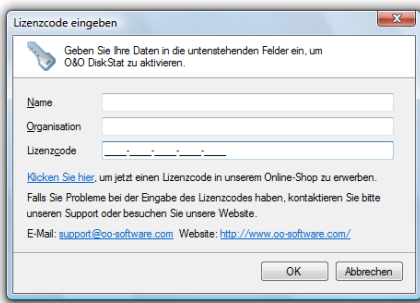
Lizenzcode eingeben

Geben Sie Ihre Daten in die untenstehenden Felder ein, um O&O DiskStat zu aktivieren.

Name

Organisation

Lizenzcode ____-____-____-____-____

Klicken Sie hier, um jetzt einen Lizenzcode in unserem Online-Shop zu erwerben.

Falls Sie Probleme bei der Eingabe des Lizenzcodes haben, kontaktieren Sie bitte unseren Support oder besuchen Sie unsere Website.

E-Mail: support@oo-software.com Website: http://www.oo-software.com/

OK Abbrechen